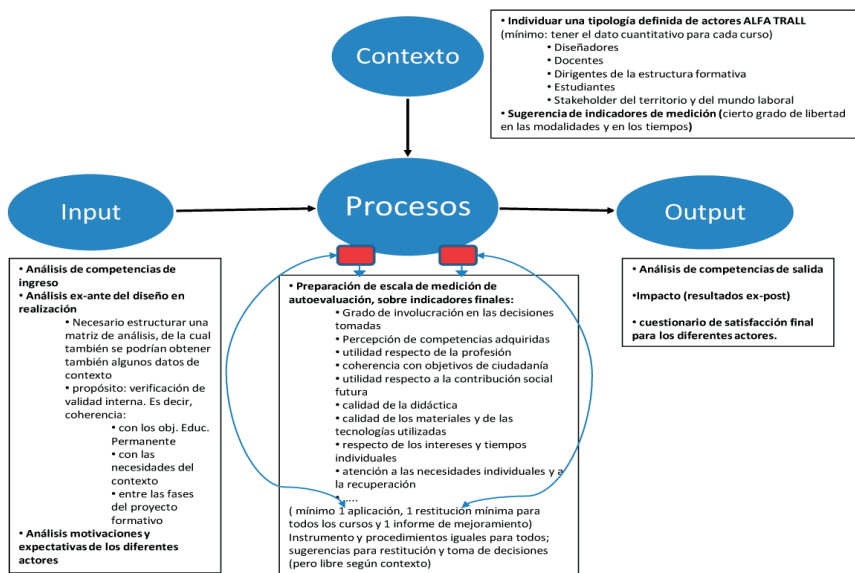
Contexto

• Individuar una tipología definida de actores ALFA TRALL (mínimo: tener el dato cuantitativo para cada curso)
• Diseñadores
• Docentes
• Dirigentes de la estructura formativa
• Estudiantes
• Stakeholder del territorio y del mundo laboral
• Sugerencia de indicadores de medición (cierto grado de libertad en las modalidades y en los tiempos)

Input

Procesos

Output

• Análisis de competencias de ingreso
• Análisis ex-ante del diseño en realización
• Necesario estructurar una matriz de análisis, de la cual también se podrían obtener también algunos datos de contexto
• propósito: verificación de validad interna. Es decir, coherencia:
• con los obj. Educ. Permanente
• con las necesidades del contexto
• entre las fases del proyecto formativo
• Análisis motivaciones y expectativas de los diferentes actores

• Preparación de escala de medición de autoevaluación, sobre indicadores finales:
• Grado de involucración en las decisiones tomadas
• Percepción de competencias adquiridas
• utilidad respecto de la profesión
• coherencia con objetivos de ciudadanía
• utilidad respecto a la contribución social futura
• calidad de la didáctica
• calidad de los materiales y de las tecnologías utilizadas
• respecto de los intereses y tiempos individuales
• atención a las necesidades individuales y a la recuperación
• .....
( mínimo 1 aplicación, 1 restitución mínima para todos los cursos y 1 informe de mejoramiento)
Instrumento y procedimientos iguales para todos; sugerencias para restitución y toma de decisiones (pero libre según contexto)

• Análisis de competencias de salida
•Impacto (resultados ex-post)
• cuestionario de satisfacción final para los diferentes actores.